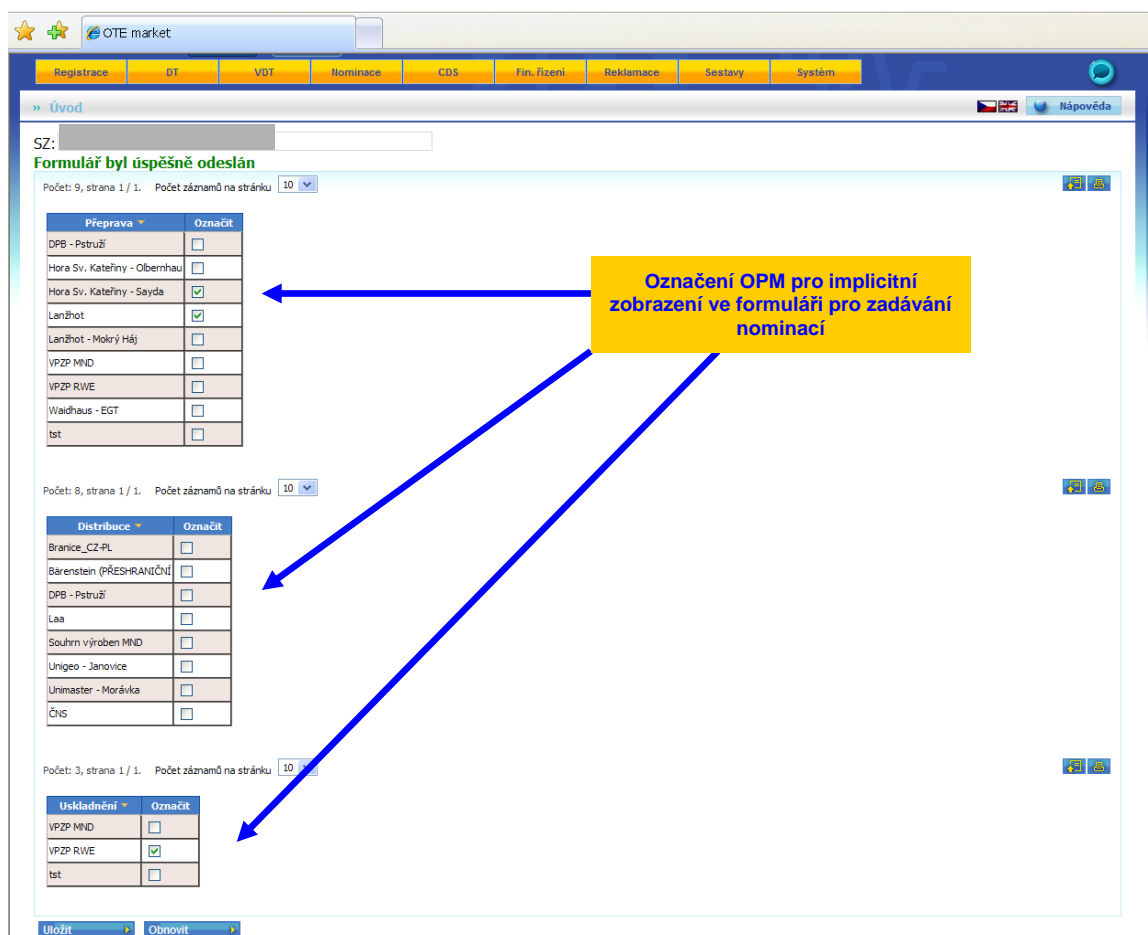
OTE market

Registrace | DT | VDT | Nominace | CDS | Fin. řízení | Reklamace | Sestavy | Systém

» Úvod

Nápověda

SZ:

Formulář byl úspěšně odeslán

Počet: 9, strana 1 / 1. Počet záznamů na stránku 10

| Přeprava | Označit |
|---|---|
| DPB - Pstruží | ☐ |
| Hora Sv. Kateřiny - Olbernhau | ☐ |
| Hora Sv. Kateřiny - Sayda | ☑ |
| Lanžhot | ☑ |
| Lanžhot - Mokrý Háj | ☐ |
| VPZP MND | ☐ |
| VPZP RWE | ☐ |
| Waidhaus - EGT | ☐ |
| tst | ☐ |

Označení OPM pro implicitní zobrazení ve formuláři pro zadávání nominací

Počet: 8, strana 1 / 1. Počet záznamů na stránku 10

| Distribuce | Označit |
|---|---|
| Branice_CZ-PL | ☐ |
| Bärenstein (PŘESHRANIČNÍ | ☐ |
| DPB - Pstruží | ☐ |
| Laa | ☐ |
| Souhrn výroben MND | ☐ |
| Unigeo - Janovice | ☐ |
| Unimaster - Morávka | ☐ |
| ČNS | ☐ |

Počet: 3, strana 1 / 1. Počet záznamů na stránku 10

| Uskladnění | Označit |
|---|---|
| VPZP MND | ☐ |
| VPZP RWE | ☑ |
| tst | ☐ |

Uložit Obnovit